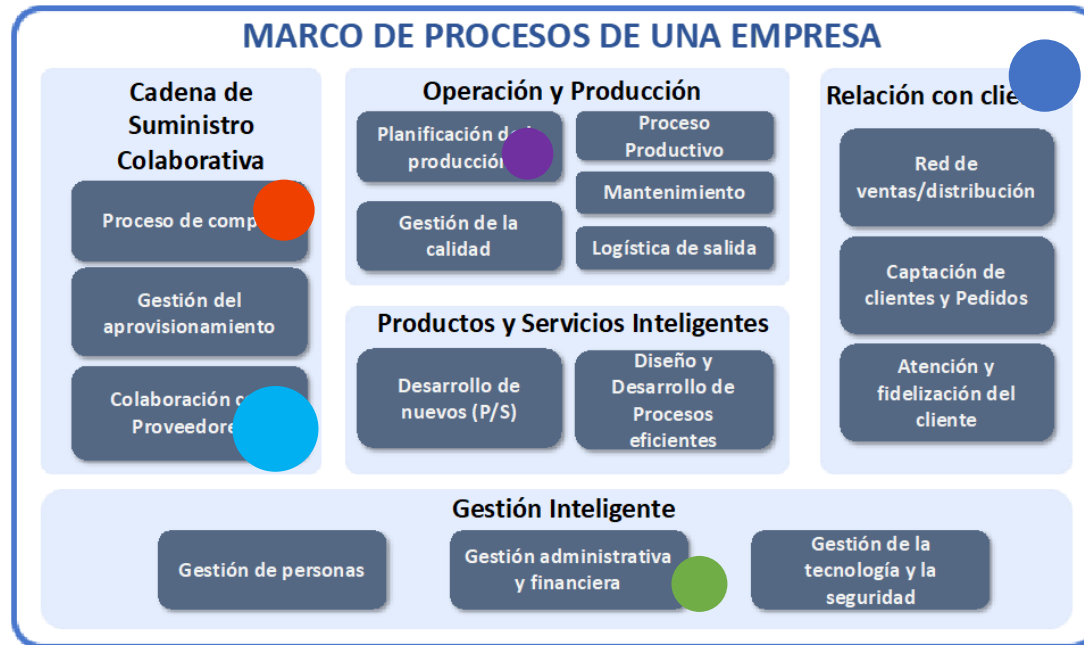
MARCO DE PROCESOS DE UNA EMPRESA

Cadena de Suministro Colaborativa

Proceso de comp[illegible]

Gestión del aprovisionamiento

Colaboración c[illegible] Proveedore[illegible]

Operación y Producción

Planificación d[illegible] producción

Proceso Productivo

Mantenimiento

Gestión de la calidad

Logística de salida

Productos y Servicios Inteligentes

Desarrollo de nuevos (P/S)

Diseño y Desarrollo de Procesos eficientes

Relación con cli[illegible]

Red de ventas/distribución

Captación de clientes y Pedidos

Atención y fidelización del cliente

Gestión Inteligente

Gestión de personas

Gestión administrativa y financiera

Gestión de la tecnología y la seguridad